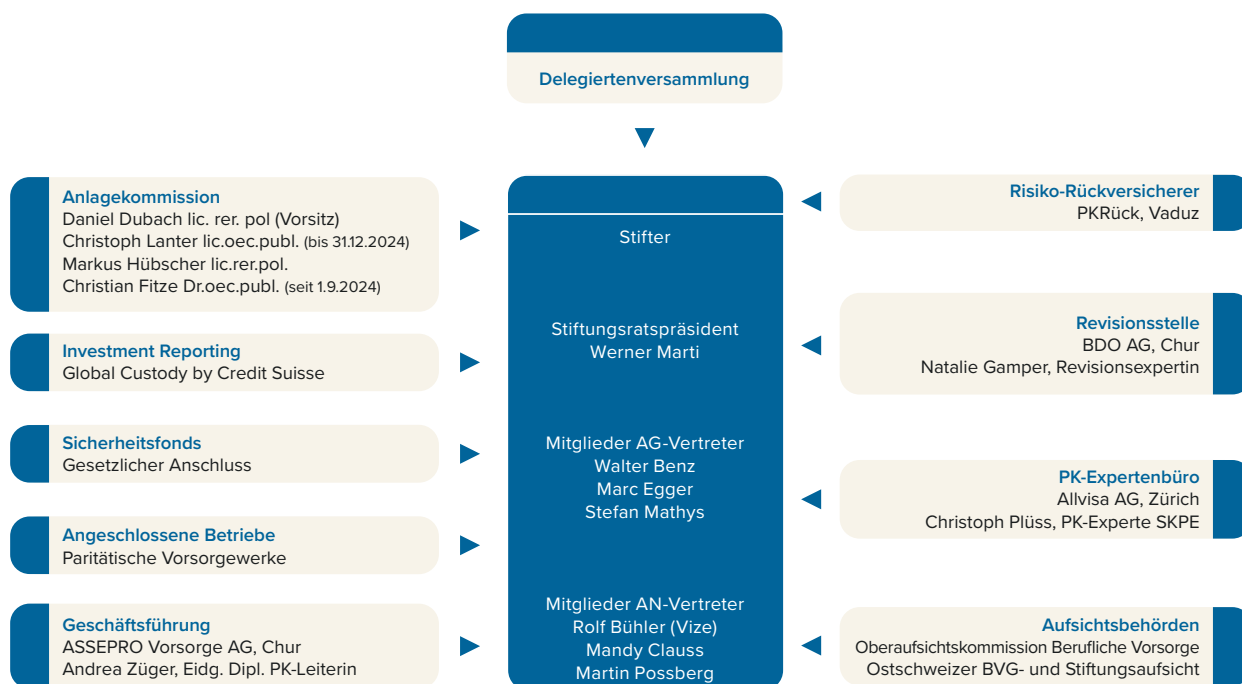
Delegiertenversammlung

Anlagekommission
Daniel Dubach lic. rer. pol (Vorsitz)
Christoph Lanter lic.oec.publ. (bis 31.12.2024)
Markus Hübscher lic.rer.pol.
Christian Fitze Dr.oec.publ. (seit 1.9.2024)

Investment Reporting
Global Custody by Credit Suisse

Sicherheitsfonds
Gesetzlicher Anschluss

Angeschlossene Betriebe
Paritätische Vorsorgewerke

Geschäftsführung
ASSEPRO Vorsorge AG, Chur
Andrea Züger, Eidg. Dipl. PK-Leiterin

Stifter

Stiftungsratspräsident
Werner Marti

Mitglieder AG-Vertreter
Walter Benz
Marc Egger
Stefan Mathys

Mitglieder AN-Vertreter
Rolf Bühler (Vize)
Mandy Clauss
Martin Possberg

Risiko-Rückversicherer
PKRück, Vaduz

Revisionsstelle
BDO AG, Chur
Natalie Gamper, Revisionsexpertin

PK-Expertenbüro
Allvisa AG, Zürich
Christoph Plüss, PK-Experte SKPE

Aufsichtsbehörden
Oberaufsichtskommission Berufliche Vorsorge
Ostschweizer BVG- und Stiftungsaufsicht